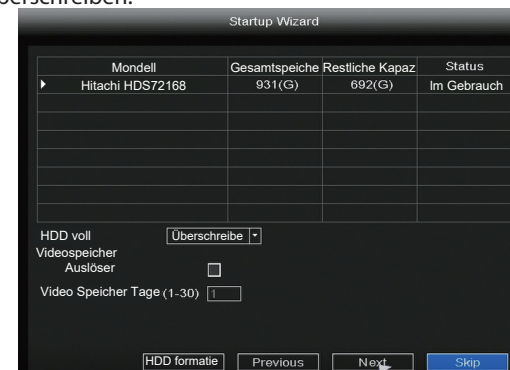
berschreiben.

Startup Wizard

| | Mondell | Gesamtspeiche | Restliche Kapaz | Status |
|---|---|---|---|---|
| ▶ | Hitachi HDS72168 | 931(G) | 692(G) | Im Gebrauch |
| | | | | |
| | | | | |
| | | | | |
| | | | | |
| | | | | |
| | | | | |
| | | | | |

HDD voll Überschreibe

Videospeicher Auslöser

Video Speicher Tage (1-30) 1

HDD formatie Previous Next Skip